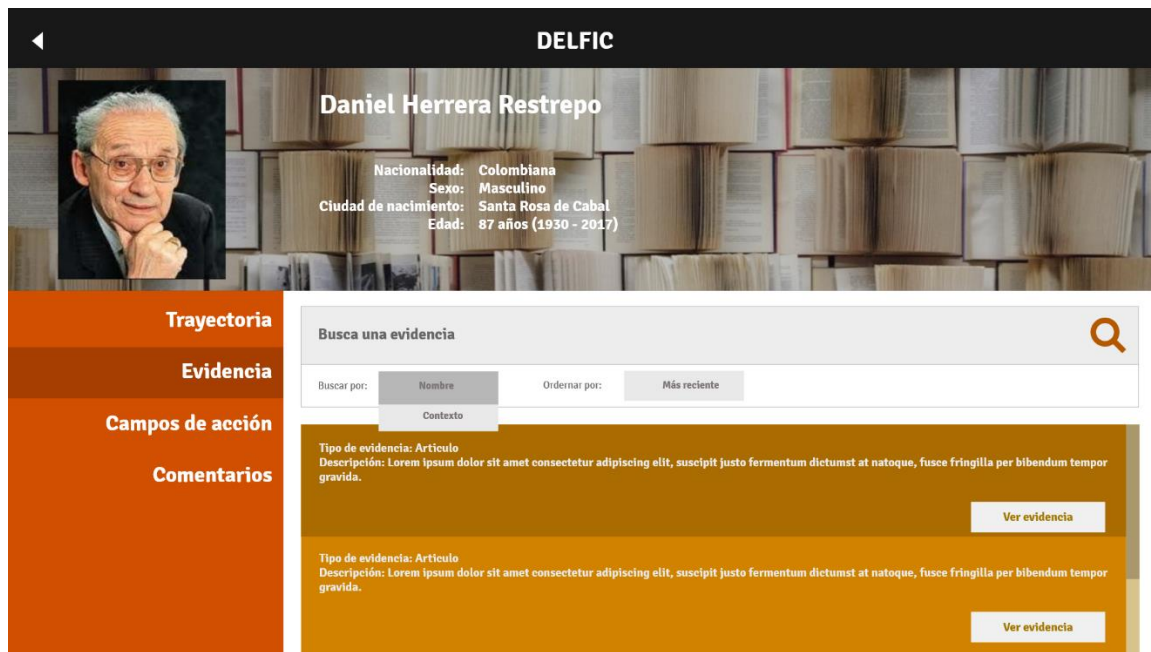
DELFIC

Daniel Herrera Restrepo

Nacionalidad: Colombiana
Sexo: Masculino
Ciudad de nacimiento: Santa Rosa de Cabal
Edad: 87 años (1930 - 2017)

Trayectoria

Evidencia

Campos de acción

Comentarios

Busca una evidencia

Buscar por: Nombre Contexto Ordenar por: Más reciente

Tipo de evidencia: Articulo
Descripción: Lorem ipsum dolor sit amet consectetur adipiscing elit, suscipit justo fermentum dictumst at natoque, fusce fringilla per bibendum tempor gravida.

Ver evidencia

Tipo de evidencia: Articulo
Descripción: Lorem ipsum dolor sit amet consectetur adipiscing elit, suscipit justo fermentum dictumst at natoque, fusce fringilla per bibendum tempor gravida.

Ver evidencia